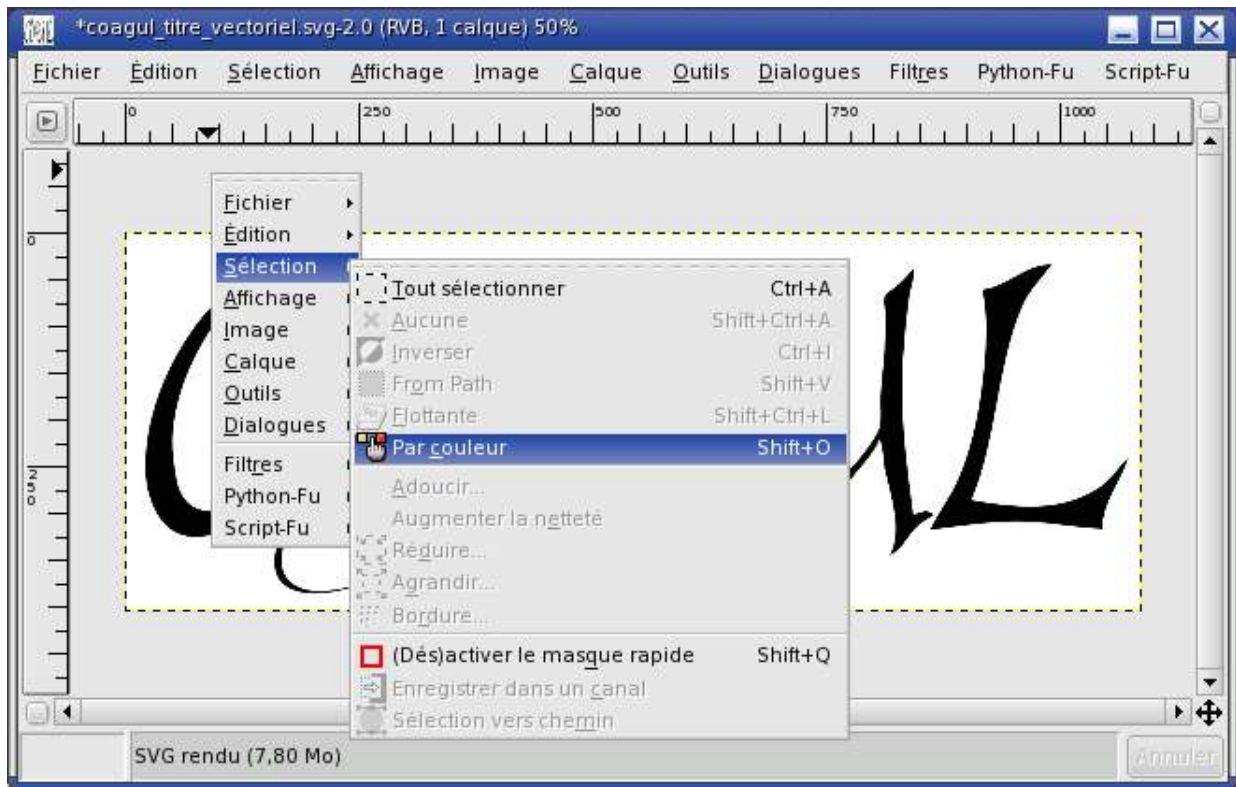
*coagul_titre_vectoriel.svg-2.0 (RVB, 1 calque) 50%

Fichier Édition Sélection Affichage Image Calque Outils Dialogues Filtres Python-Fu Script-Fu

0 250 500 750 1000

0

250

Fichier
Édition
Sélection
Affichage
Image
Calque
Outils
Dialogues
Filtres
Python-Fu
Script-Fu

Tout sélectionner Ctrl+A
Aucune Shift+Ctrl+A
Inverser Ctrl+I
From Path Shift+V
Flottante Shift+Ctrl+L
Par couleur Shift+O
Adoucir...
Augmenter la netteté
Réduire...
Agrandir...
Bordure...
(Dés)activer le masque rapide Shift+Q
Enregistrer dans un canal
Sélection vers chemin

SVG rendu (7,80 Mo)

Annuler